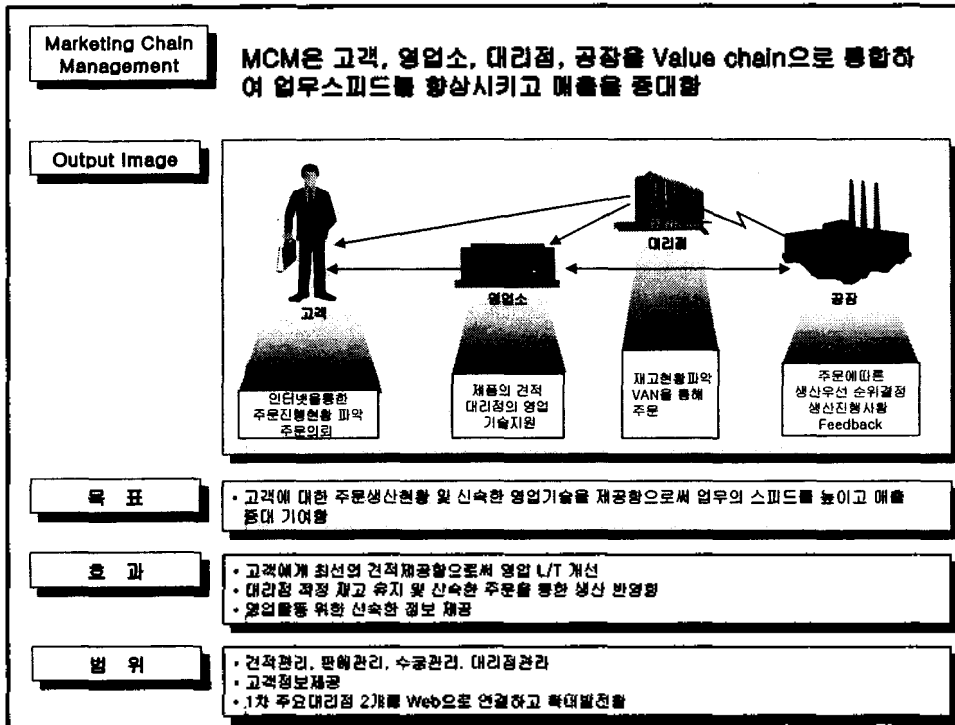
Marketing Chain Management

MCM은 고객, 영업소, 대리점, 공장을 Value chain으로 통합하여 업무스피드를 향상시키고 매출을 증대함

Output Image

대리점

고객

영업소

공장

인터넷을통한 주문진행현황 파악 주문의뢰

제품의 견적 대리점의 영업 기술지원

재고현황파악 VAN을 통해 주문

주문에따른 생산우선 순위결정 생산진행사항 Feedback

목 표

• 고객에 대한 주문생산현황 및 신속한 영업기술을 제공함으로써 업무의 스피드를 높이고 매출 증대 기여함

효 과

• 고객에게 최선의 견적제공함으로써 영업 L/T 개선
• 대리점 적정 재고 유지 및 신속한 주문을 통한 생산 반영함
• 영업활동 위한 신속한 정보 제공

범 위

• 견적관리, 판매관리, 수금관리, 대리점관리
• 고객정보제공
• 1차 주요대리점 2개를 Web으로 연결하고 확대발전함